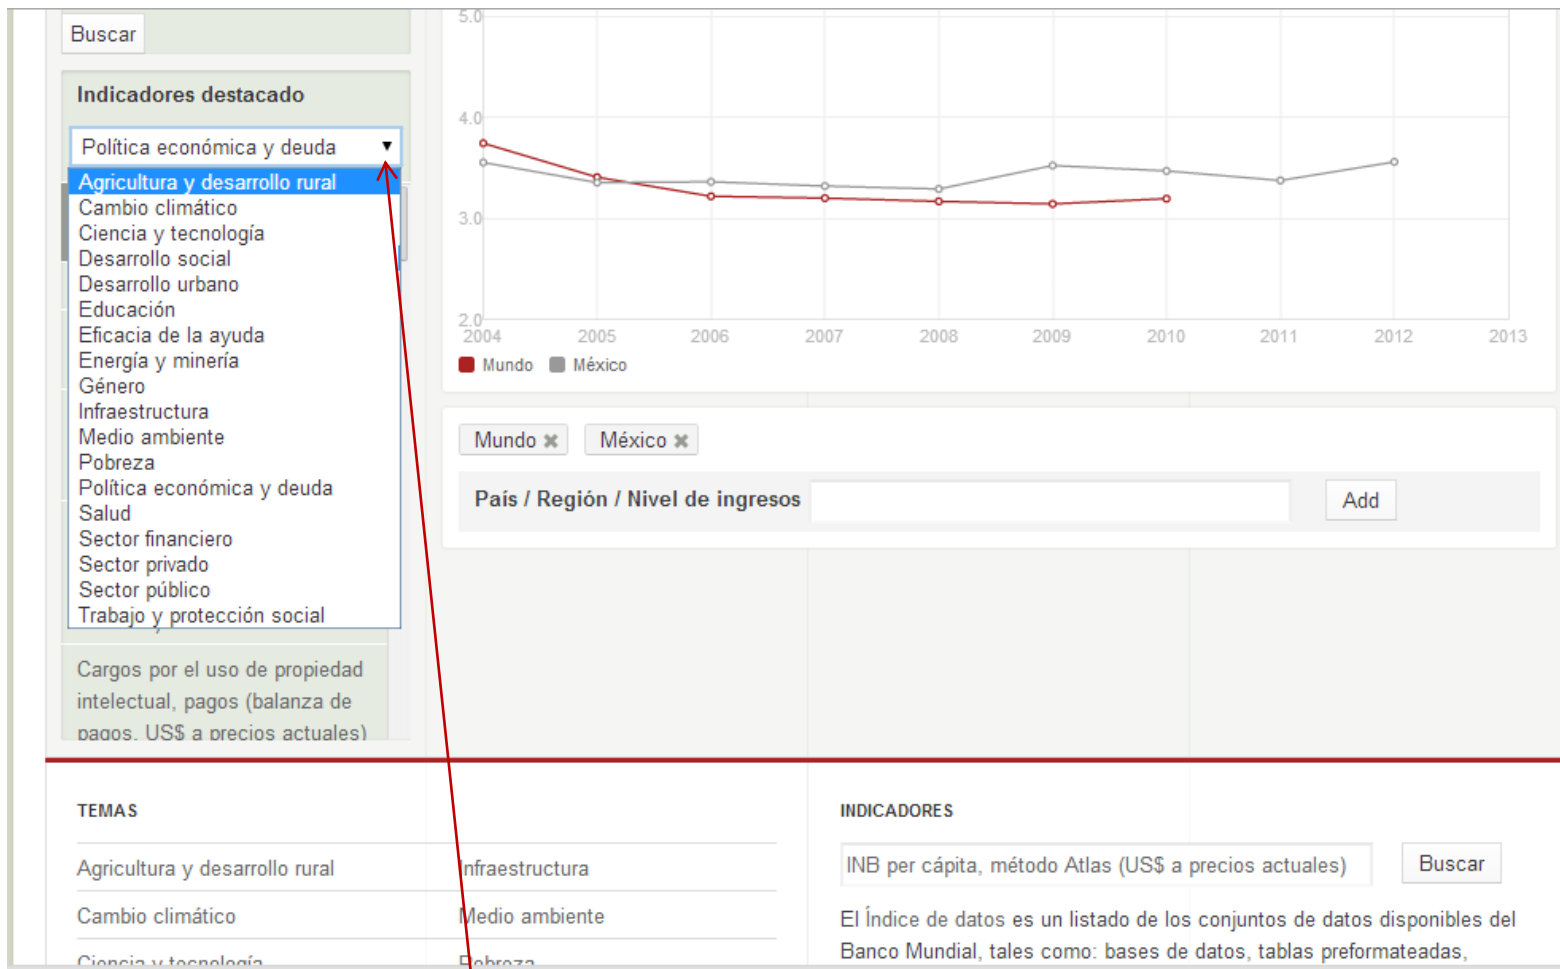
Buscar

Indicadores destacado

Política económica y deuda

Agricultura y desarrollo rural
Cambio climático
Ciencia y tecnología
Desarrollo social
Desarrollo urbano
Educación
Eficacia de la ayuda
Energía y minería
Género
Infraestructura
Medio ambiente
Pobreza
Política económica y deuda
Salud
Sector financiero
Sector privado
Sector público
Trabajo y protección social

Cargos por el uso de propiedad intelectual, pagos (balanza de pagos, US$ a precios actuales)

5.0
4.0
3.0
2.0
2004 2005 2006 2007 2008 2009 2010 2011 2012 2013

Mundo México

Mundo ✖ México ✖

País / Región / Nivel de ingresos Add

TEMAS

| Agricultura y desarrollo rural | Infraestructura |
|---|---|
| Cambio climático | Medio ambiente |
| Ciencia y tecnología | Pobreza |

INDICADORES

INB per cápita, método Atlas (US$ a precios actuales) Buscar

El Índice de datos es un listado de los conjuntos de datos disponibles del Banco Mundial, tales como: bases de datos, tablas preformateadas,